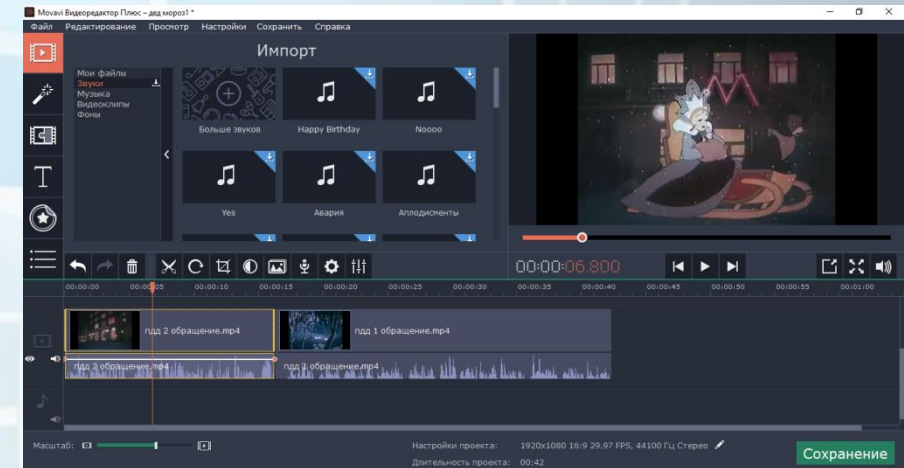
Movavi Видеоредактор Плюс – дед мороз1 *

Файл Редактирование Просмотр Настройки Сохранить Справка

Импорт

Мои файлы
Звуки
Музыка
Видеоклипы
Фоны

Больше звуков
Happy Birthday
Noooo
Yes
Авария
Аплодисменты

00:00:06.800

00:00:00 00:00:05 00:00:10 00:00:15 00:00:20 00:00:25 00:00:30 00:00:35 00:00:40 00:00:45 00:00:50 00:00:55 00:01:00

пдд 2 обращение.mp4
пдд 1 обращение.mp4
пдд 2 обращение.mp4
пдд 1 обращение.mp4

Масштаб:

Настройки проекта: 1920x1080 16:9 29.97 FPS, 44100 Гц Стерео
Длительность проекта: 00:42

Сохранение